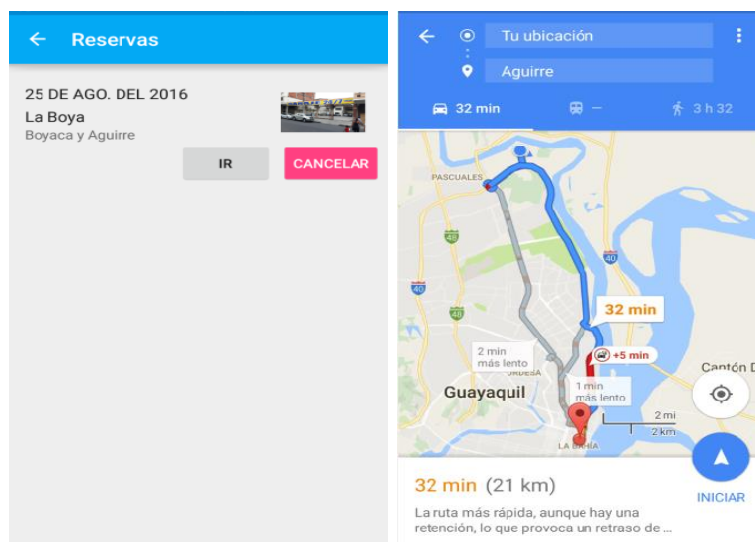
← Reservas

25 DE AGO. DEL 2016
La Boya
Boyaca y Aguirre

IR
CANCELAR

← Tu ubicación
Aguirre

32 min
—
3 h 32

PASCUALES
48
40
40
48
32 min
+5 min
2 min más lento
1 min más lento
Guayaquil
Cantón D
2 mi
2 km
LA BAHÍA

32 min (21 km)
La ruta más rápida, aunque hay una retención, lo que provoca un retraso de ...

INICIAR